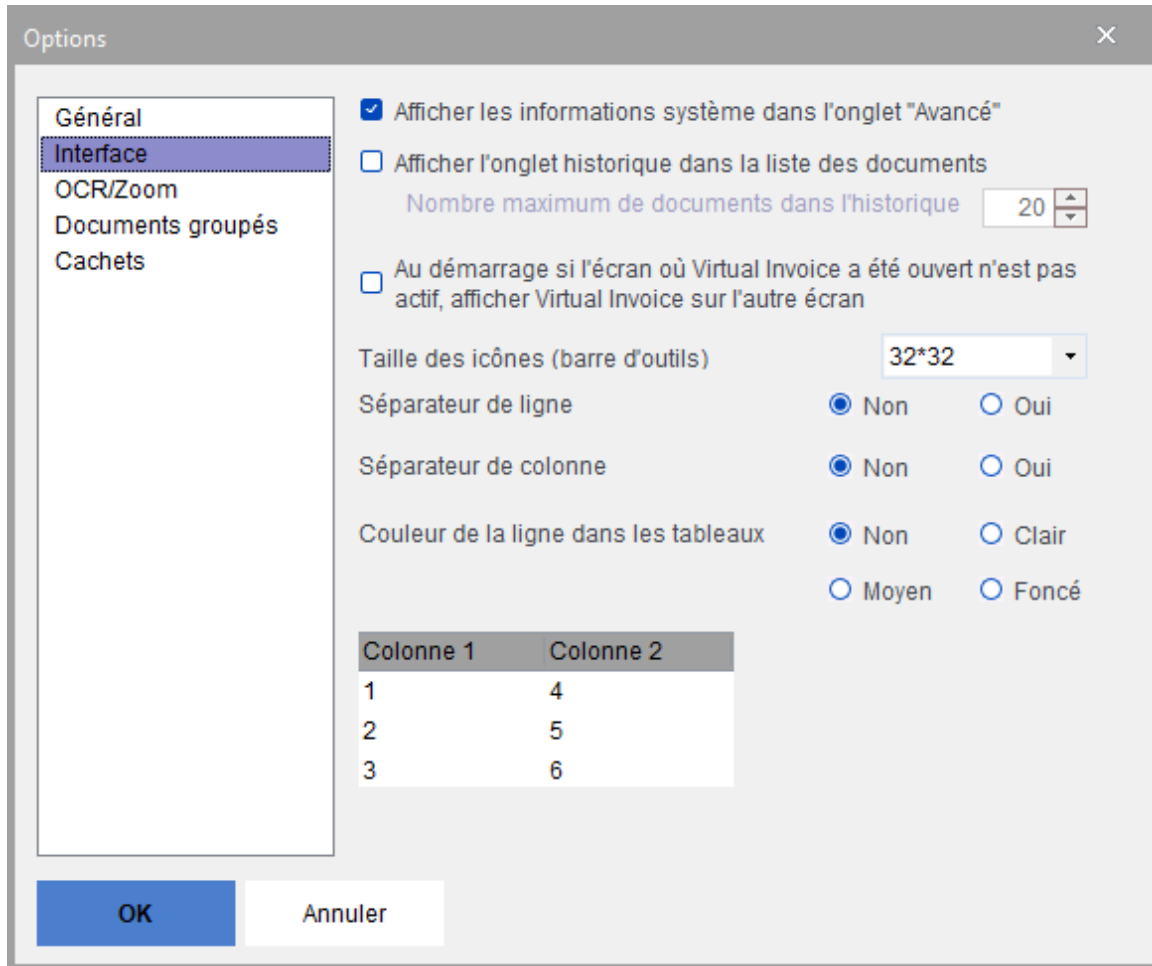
Options

Général
Interface
OCR/Zoom
Documents groupés
Cachets

Afficher les informations système dans l'onglet "Avancé"

Afficher l'onglet historique dans la liste des documents

Nombre maximum de documents dans l'historique 20

Au démarrage si l'écran où Virtual Invoice a été ouvert n'est pas actif, afficher Virtual Invoice sur l'autre écran

Taille des icônes (barre d'outils) 32*32

Séparateur de ligne Non Oui

Séparateur de colonne Non Oui

Couleur de la ligne dans les tableaux Non Clair Moyen Foncé

| Colonne 1 | Colonne 2 |
|---|---|
| 1 | 4 |
| 2 | 5 |
| 3 | 6 |

OK Annuler